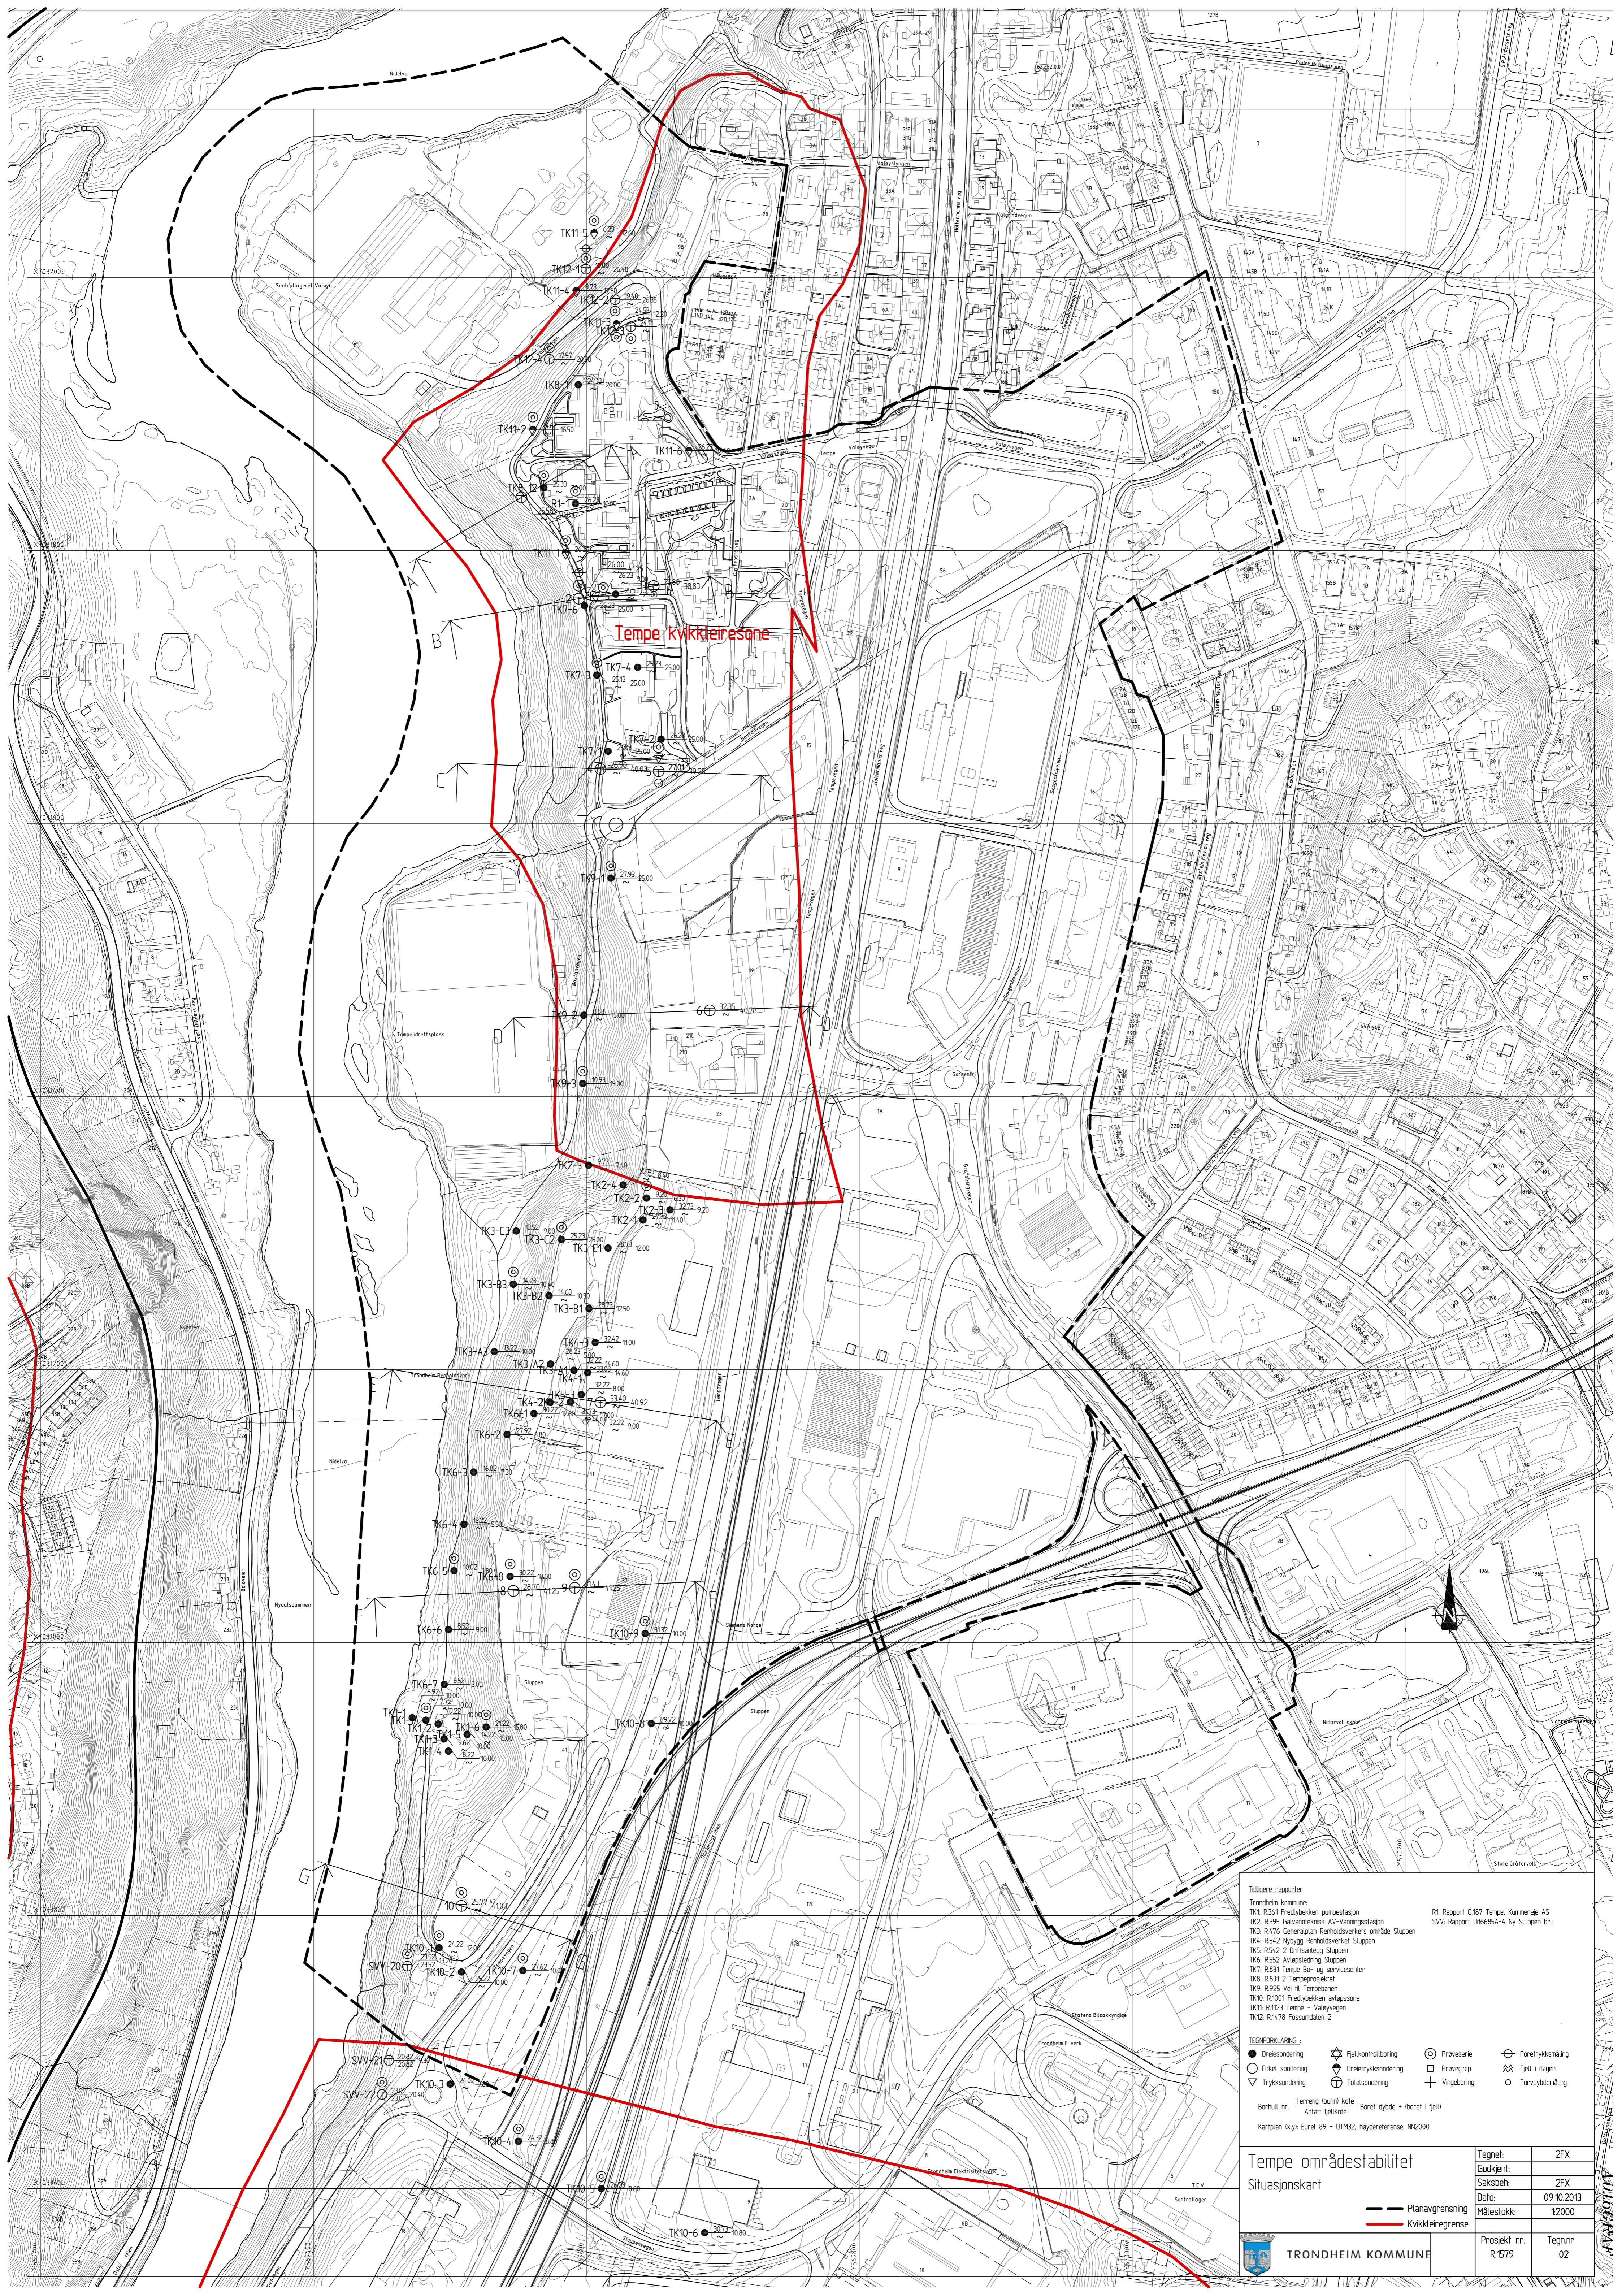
Nidelva

Sentrallageret Valøya

Tempe kvikkleiresone

Tempe idrettsplass

Nidelva

Sluppen

TK11-5
TK12-1
TK11-4
TK12-2
TK11-3
TK12-4
TK8-11
TK11-2
TK11-6
TK8-12
R1-1
TK11-1
TK7-6
TK7-4
TK7-3
TK7-2
TK7-1
TK9-1
TK9-2
TK9-3
TK2-5
TK2-4
TK2-2
TK2-3
TK2-1
TK3-C3
TK3-C2
TK3-C1
TK3-B3
TK3-B2
TK3-B1
TK4-3
TK3-A3
TK3-A2
TK3-A1
TK4-1
TK4-2
TK6-1
TK6-2
TK6-3
TK6-4
TK6-5
TK6-8
TK6-6
TK10-9
TK6-7
TK1-1
TK1-2
TK1-3
TK1-4
TK1-5
TK1-6
TK10-8
TK10-1
TK10-2
TK10-7
SVV-20
SVV-21
SVV-22
TK10-3
TK10-4
TK10-5
TK10-6

Tidligere rapporter
Trondheim kommune:
TK1: R.361 Fredlybekken pumpestasjon
TK2: R.395 Galvanoteknisk AV-Vanningsstasjon
TK3: R.476 Generalplan Renholdsverkets område Sluppen
TK4: R.542 Nybygg Renholdsverket Sluppen
TK5: R.542-2 Driftsanlegg, Sluppen
TK6: R.552 Avløpsledning Sluppen
TK7: R.831 Tempe Bo- og servicesenter
TK8: R.831-2 Tempeprosjektet
TK9: R.925 Vei til Tempebanen
TK10: R.1001 Fredlybekken avløpssone
TK11: R.1123 Tempe - Valøyvegen
TK12: R.1478 Fossumdalen 2
R1: Rapport O.187 Tempe, Kummeneje AS
SVV: Rapport Ud685A-4 Ny Sluppen bru

TEGNFORKLARING:
Dreiesondering
Enkel sondering
Trykksondering
Fjellkontrollboring
Dreietrykksondering
Totalsondering
Prøveserie
Prøvegrop
Vingeboring
Poretrykksmåling
Fjell i dagen
Torvdybdemåling

Borhull nr. Terreng (bunn) kote / Antatt fjellkote Boret dybde + (boret i fjell)

Kartplan (x,y): Euref 89 - UTM32, høydereferanse: NN2000

Tempe områdestabilitet
Situasjonskart
Planavgrensning
Kvikkleiregrense

| Tegnet: | 2FX |
|---|---|
| Godkjent: | |
| Saksbeh: | 2FX |
| Dato: | 09.10.2013 |
| Målestokk: | 1:2000 |

TRONDHEIM KOMMUNE
Prosjekt nr. R.1579
Tegn.nr. 02